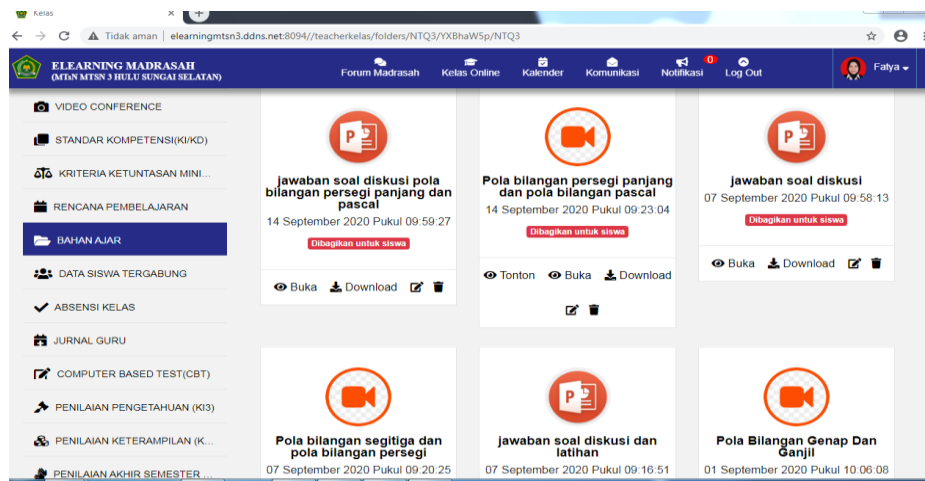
Kelas

Tidak aman | elearningmtsn3.ddns.net:8094//teacherkelas/folders/NTQ3/YXBhaW5p/NTQ3

ELEARNING MADRASAH
(MTsN MTSN 3 HULU SUNGAI SELATAN)

Forum Madrasah
Kelas Online
Kalender
Komunikasi
0
Notifikasi
Log Out
Fatya

VIDEO CONFERENCE
STANDAR KOMPETENSI(KI/KD)
KRITERIA KETUNTASAN MINI...
RENCANA PEMBELAJARAN
BAHAN AJAR
DATA SISWA TERGABUNG
ABSENSI KELAS
JURNAL GURU
COMPUTER BASED TEST(CBT)
PENILAIAN PENGETAHUAN (KI3)
PENILAIAN KETERAMPILAN (K...
PENILAIAN AKHIR SEMESTER ...

jawaban soal diskusi pola bilangan persegi panjang dan pascal
14 September 2020 Pukul 09:59:27
Dibagikan untuk siswa
Buka Download

Pola bilangan persegi panjang dan pola bilangan pascal
14 September 2020 Pukul 09:23:04
Dibagikan untuk siswa
Tonton Buka Download

jawaban soal diskusi
07 September 2020 Pukul 09:58:13
Dibagikan untuk siswa
Buka Download

Pola bilangan segitiga dan pola bilangan persegi
07 September 2020 Pukul 09:20:25

jawaban soal diskusi dan latihan
07 September 2020 Pukul 09:16:51

Pola Bilangan Genap Dan Ganjil
01 September 2020 Pukul 10:06:08